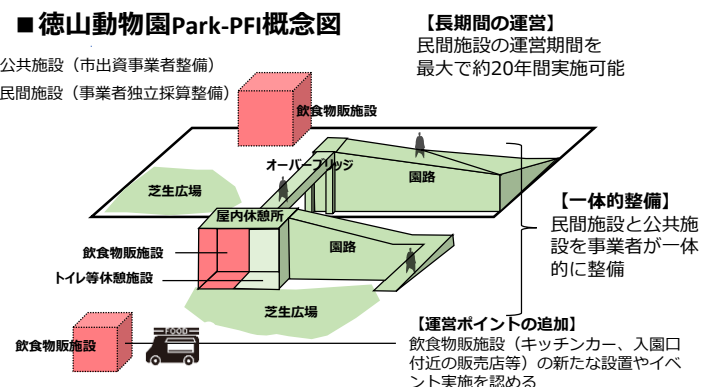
■徳山動物園Park-PFI概念図

公共施設（市出資事業者整備）
民間施設（事業者独立採算整備）

【長期間の運営】
民間施設の運営期間を最大で約20年間実施可能

飲食物販施設

オーバーブリッジ

芝生広場

園路

屋内休憩所

【一体的整備】
民間施設と公共施設を事業者が一体的に整備

飲食物販施設

トイレ等休憩施設

園路

芝生広場

FOOD

飲食物販施設

【運営ポイントの追加】
飲食物販施設（キッチンカー、入園口付近の販売店等）の新たな設置やイベント実施を認める